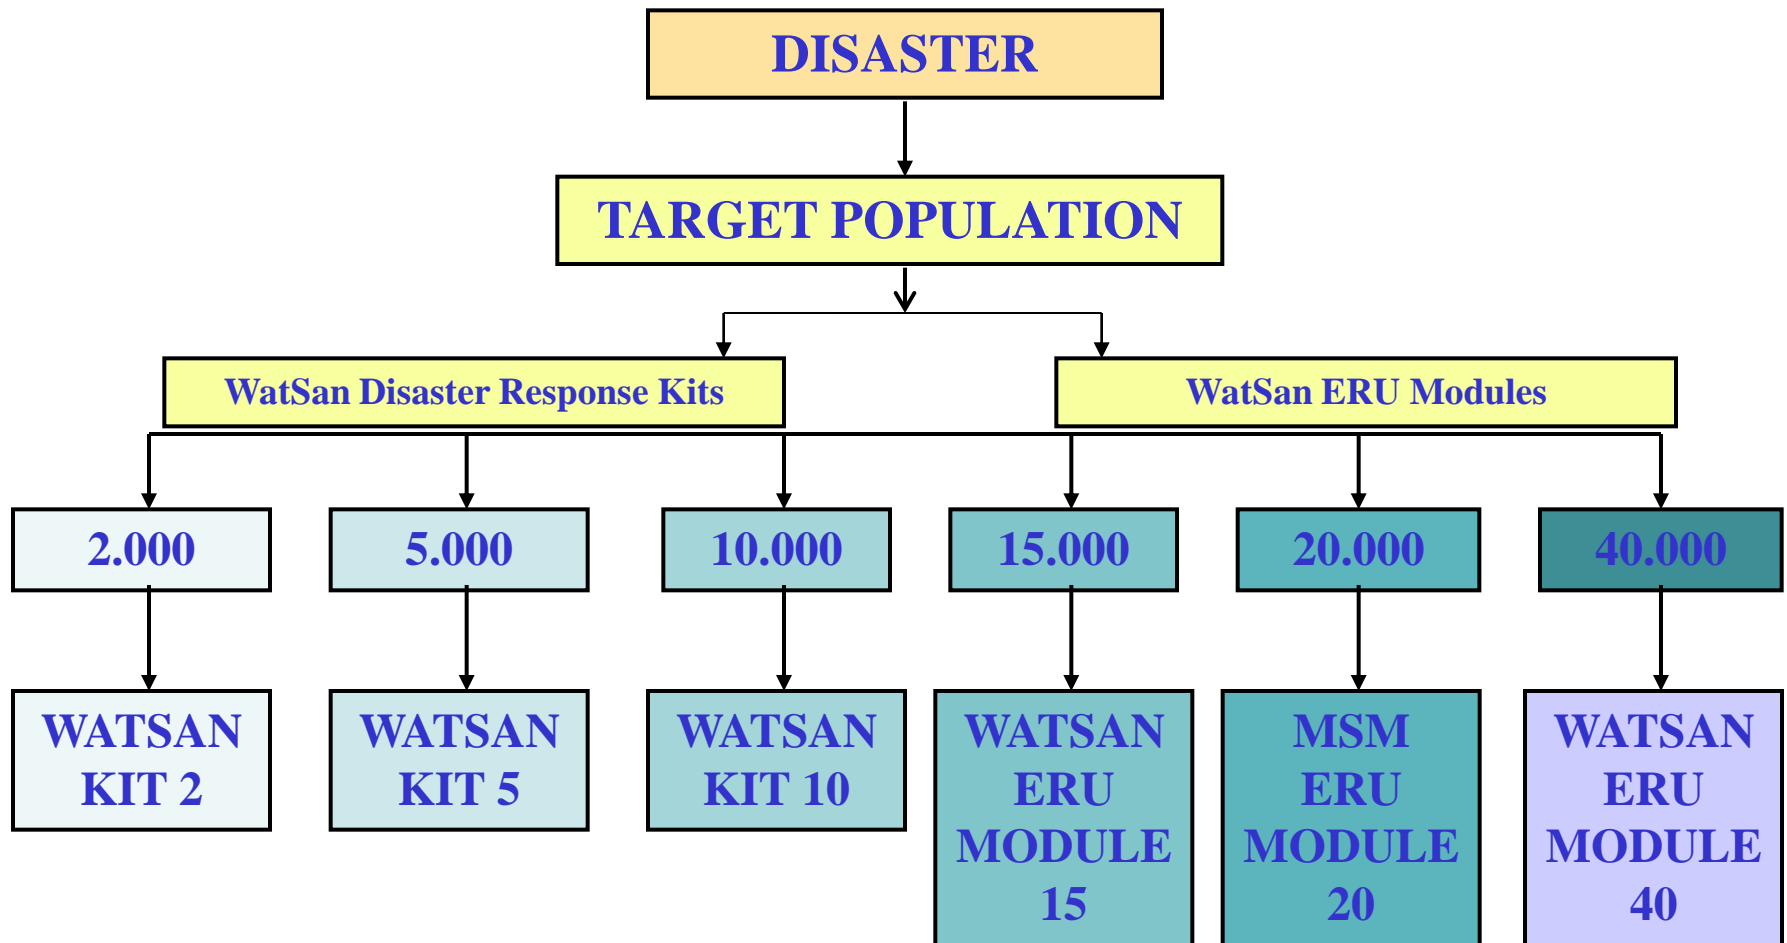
DISASTER

TARGET POPULATION

WatSan Disaster Response Kits

WatSan ERU Modules

2.000

5.000

10.000

15.000

20.000

40.000

WATSAN KIT 2

WATSAN KIT 5

WATSAN KIT 10

WATSAN ERU MODULE 15

MSM ERU MODULE 20

WATSAN ERU MODULE 40